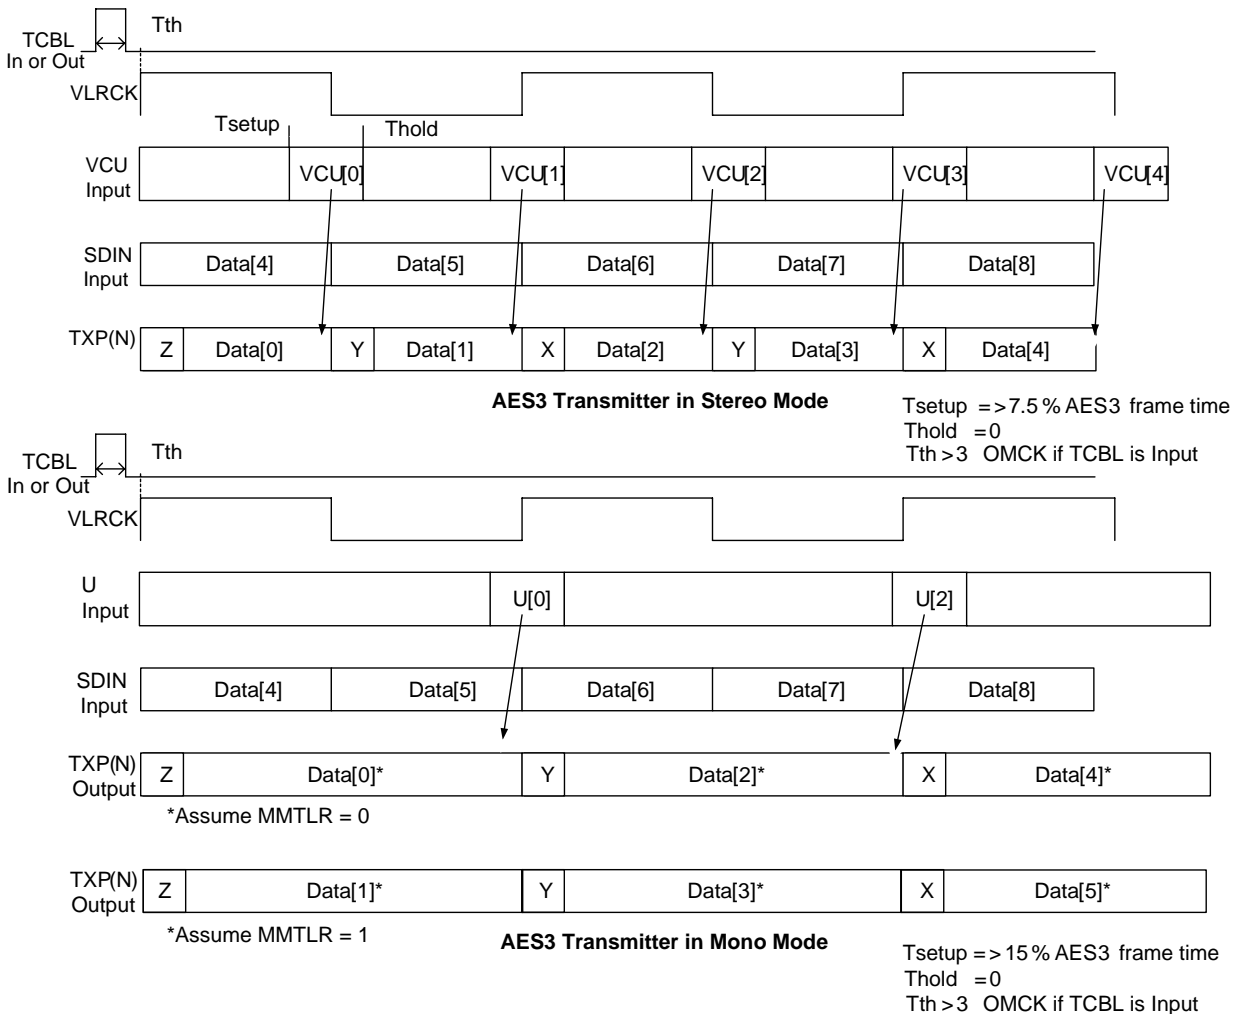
TCBL In or Out

Tth

VLRCK

Tsetup

Thold

VCU Input

VCU[0]

VCU[1]

VCU[2]

VCU[3]

VCU[4]

SDIN Input

Data[4]

Data[5]

Data[6]

Data[7]

Data[8]

TXP(N)

Z

Data[0]

Y

Data[1]

X

Data[2]

Y

Data[3]

X

Data[4]

AES3 Transmitter in Stereo Mode

Tsetup = > 7.5 % AES3 frame time
Thold = 0
Tth > 3 OMCK if TCBL is Input

TCBL In or Out

Tth

VLRCK

U Input

U[0]

U[2]

SDIN Input

Data[4]

Data[5]

Data[6]

Data[7]

Data[8]

TXP(N) Output

Z

Data[0]*

Y

Data[2]*

X

Data[4]*

*Assume MMTLR = 0

TXP(N) Output

Z

Data[1]*

Y

Data[3]*

X

Data[5]*

*Assume MMTLR = 1

AES3 Transmitter in Mono Mode

Tsetup = > 15 % AES3 frame time
Thold = 0
Tth > 3 OMCK if TCBL is Input